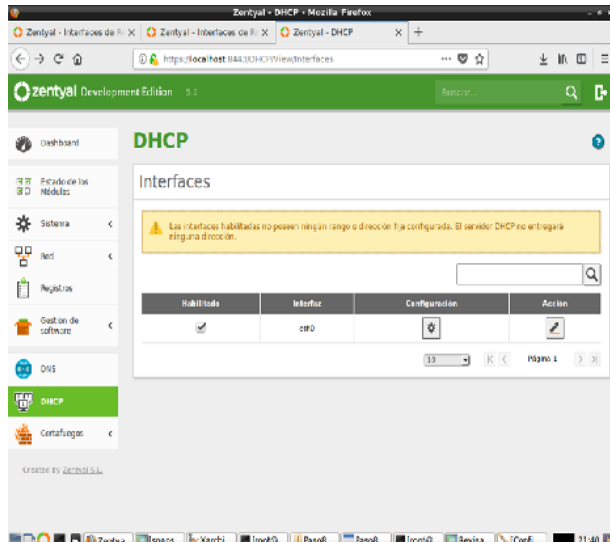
Zentyal - DHCP - Mozilla Firefox

Zentyal - Interfaces de R ×
Zentyal - Interfaces de R ×
Zentyal - DHCP ×
+

https://localhost:8443/DHCP/View/Interfaces

zentyal Development Edition 5.0

Buscar...

Dashboard
Estado de los Módulos
Sistema
Red
Registros
Gestión de software
DNS
DHCP
Cortafuegos

Created by Zentyal S.L.

DHCP

Interfaces

Las interfaces habilitadas no poseen ningún rango o dirección fija configurada. El servidor DHCP no entregará ninguna dirección.

| Habilitado | Interfaz | Configuración | Acción |
|---|---|---|---|
| ✔ | eth0 | | |

10
Página 1

21:40